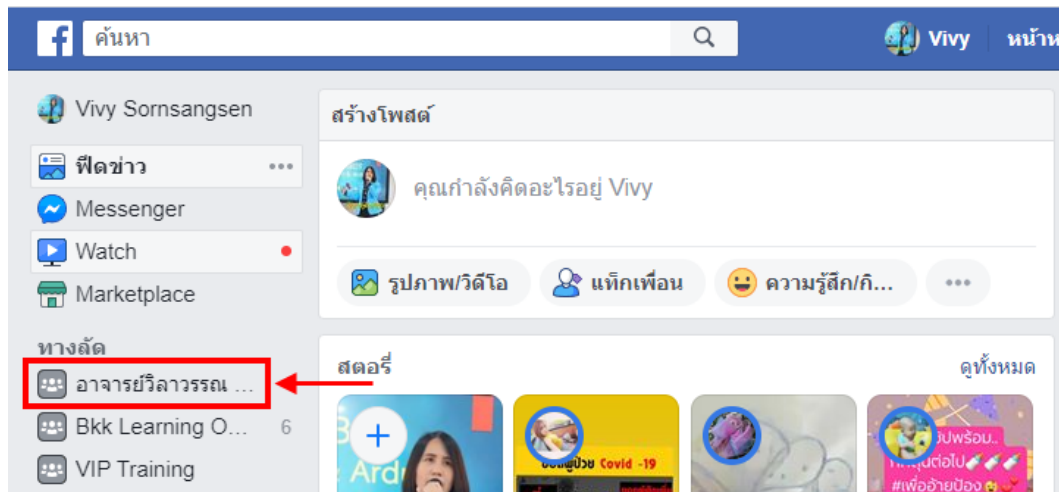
ค้นหา

Vivy หน้าห

Vivy Sornsangsen

ฟีดข่าว

Messenger

Watch

Marketplace

ทางลัด

อาจารย์วิลาวรรณ ...

Bkk Learning O... 6

VIP Training

สร้างโพสต์

คุณกำลังคิดอะไรอยู่ Vivy

รูปภาพ/วิดีโอ

แท็กเพื่อน

ความรู้สึก/กิ...

สตอรี่

ดูทั้งหมด

Covid -19

#เพื่ออ้ายป้อง